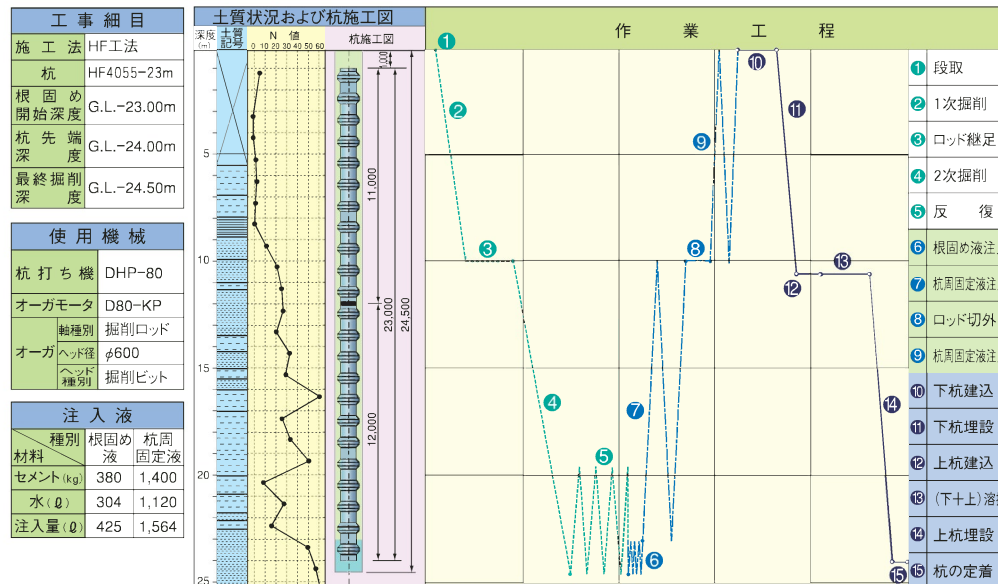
工事細目

| 施工法 | HF工法 |
|---|---|
| 杭 | HF4055−23m |
| 根固め開始深度 | G.L.−23.00m |
| 杭先端深度 | G.L.−24.00m |
| 最終掘削深度 | G.L.−24.50m |

使用機械

| 杭打ち機 | | DHP−80 |
|---|---|---|
| オーガモータ | | D80−KP |
| オーガ | 軸種別 | 掘削ロッド |
| | ヘッド径 | $\phi$600 |
| | ヘッド種別 | 掘削ビット |

注入液

| 種別 材料 | 根固め液 | 杭周固定液 |
|---|---|---|
| セメント(kg) | 380 | 1,400 |
| 水(ℓ) | 304 | 1,120 |
| 注入量(ℓ) | 425 | 1,564 |

土質状況および杭施工図

深度(m) 土質記号 N値 0 10 20 30 40 50 60 杭施工図

5 10 15 20 25

1,000 11,000 23,000 24,500 12,000

作業工程

1 2 3 4 5 6 7 8 9 10 11 12 13 14 15

1 段取
2 1次掘削
3 ロッド継足
4 2次掘削
5 反 復
6 根固め液注入
7 杭周固定液注
8 ロッド切外
9 杭周固定液注
10 下杭建込
11 下杭埋設
12 上杭建込
13 (下+上)溶
14 上杭埋設
15 杭の定着